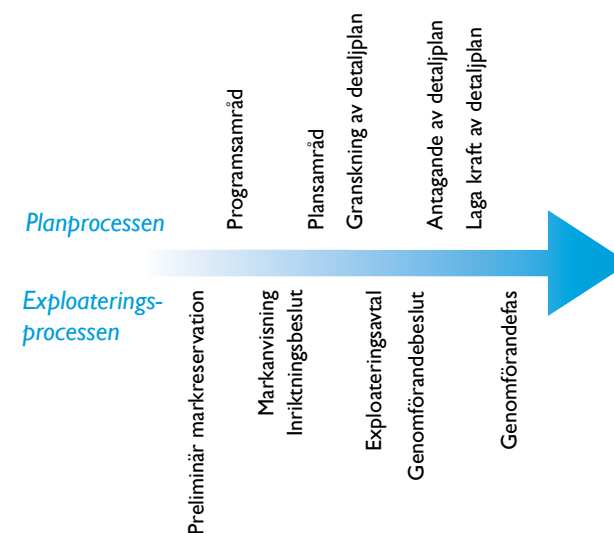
Planprocessen

Programsamråd

Plansamråd

Granskning av detaljplan

Antagande av detaljplan

Laga kraft av detaljplan

Exploateringsprocessen

Preliminär markreservation

Markanvisning

Inriktningsbeslut

Exploateringsavtal

Genomförandebeslut

Genomförandefas